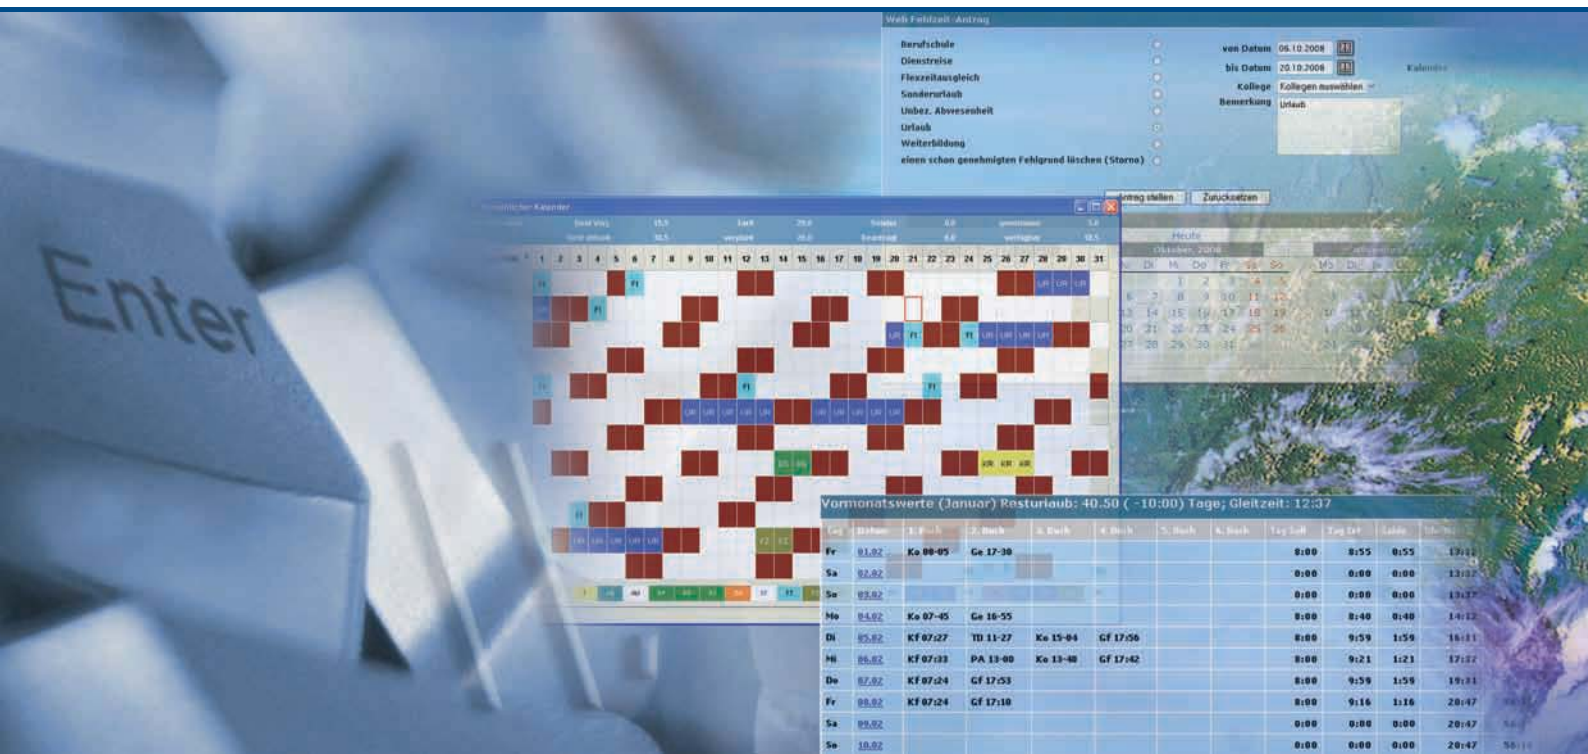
Enter

Web Fehlzeit-Antrag

Berufschule
Dienstreise
Flexzeitausgleich
Sonderurlaub
Unbez. Abwesenheit
Urlaub
Weiterbildung
einen schon genehmigten Fehlgrund löschen (Storno)

von Datum 06.10.2008
bis Datum 20.10.2008
Kalender
Kollege Kollegen auswählen
Bemerkung Urlaub

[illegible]ntrag stellen
Zurücksetzen

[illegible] Kalender

Heute
Oktober, 2008
Mo Di Mi Do Fr Sa So

1 2 3 4 5 6 7 8 9 10 11 12 13 14 15 16 17 18 19 20 21 22 23 24 25 26 27 28 29 30 31

Vormonatswerte (Januar) Resturlaub: 40.50 ( -10:00) Tage; Gleitzeit: 12:37

| Tag | Datum | 1. Buch | 2. Buch | 3. Buch | 4. Buch | 5. Buch | 6. Buch | Tag Soll | Tag Ist | Saldo | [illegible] |
|---|---|---|---|---|---|---|---|---|---|---|---|
| Fr | 01.02 | Ko 08-05 | Ge 17-30 | | | | | 8:00 | 8:55 | 0:55 | 13:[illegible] |
| Sa | 02.02 | | | | | | | 0:00 | 0:00 | 0:00 | 13:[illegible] |
| So | 03.02 | | | | | | | 0:00 | 0:00 | 0:00 | 13:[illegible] |
| Mo | 04.02 | Ko 07-45 | Ge 16-55 | | | | | 8:00 | 8:40 | 0:40 | 14:1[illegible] |
| Di | 05.02 | Kf 07:27 | TD 11-27 | Ko 15-04 | Gf 17:56 | | | 8:00 | 9:59 | 1:59 | 16:1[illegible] |
| Mi | 06.02 | Kf 07:33 | PA 13-00 | Ko 13-40 | Gf 17:42 | | | 8:00 | 9:21 | 1:21 | 17:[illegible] |
| Do | 07.02 | Kf 07:24 | Gf 17:53 | | | | | 8:00 | 9:59 | 1:59 | 19:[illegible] |
| Fr | 08.02 | Kf 07:24 | Gf 17:10 | | | | | 8:00 | 9:16 | 1:16 | 20:47 |
| Sa | 09.02 | | | | | | | 0:00 | 0:00 | 0:00 | 20:47 |
| So | 10.02 | | | | | | | 0:00 | 0:00 | 0:00 | 20:47 |